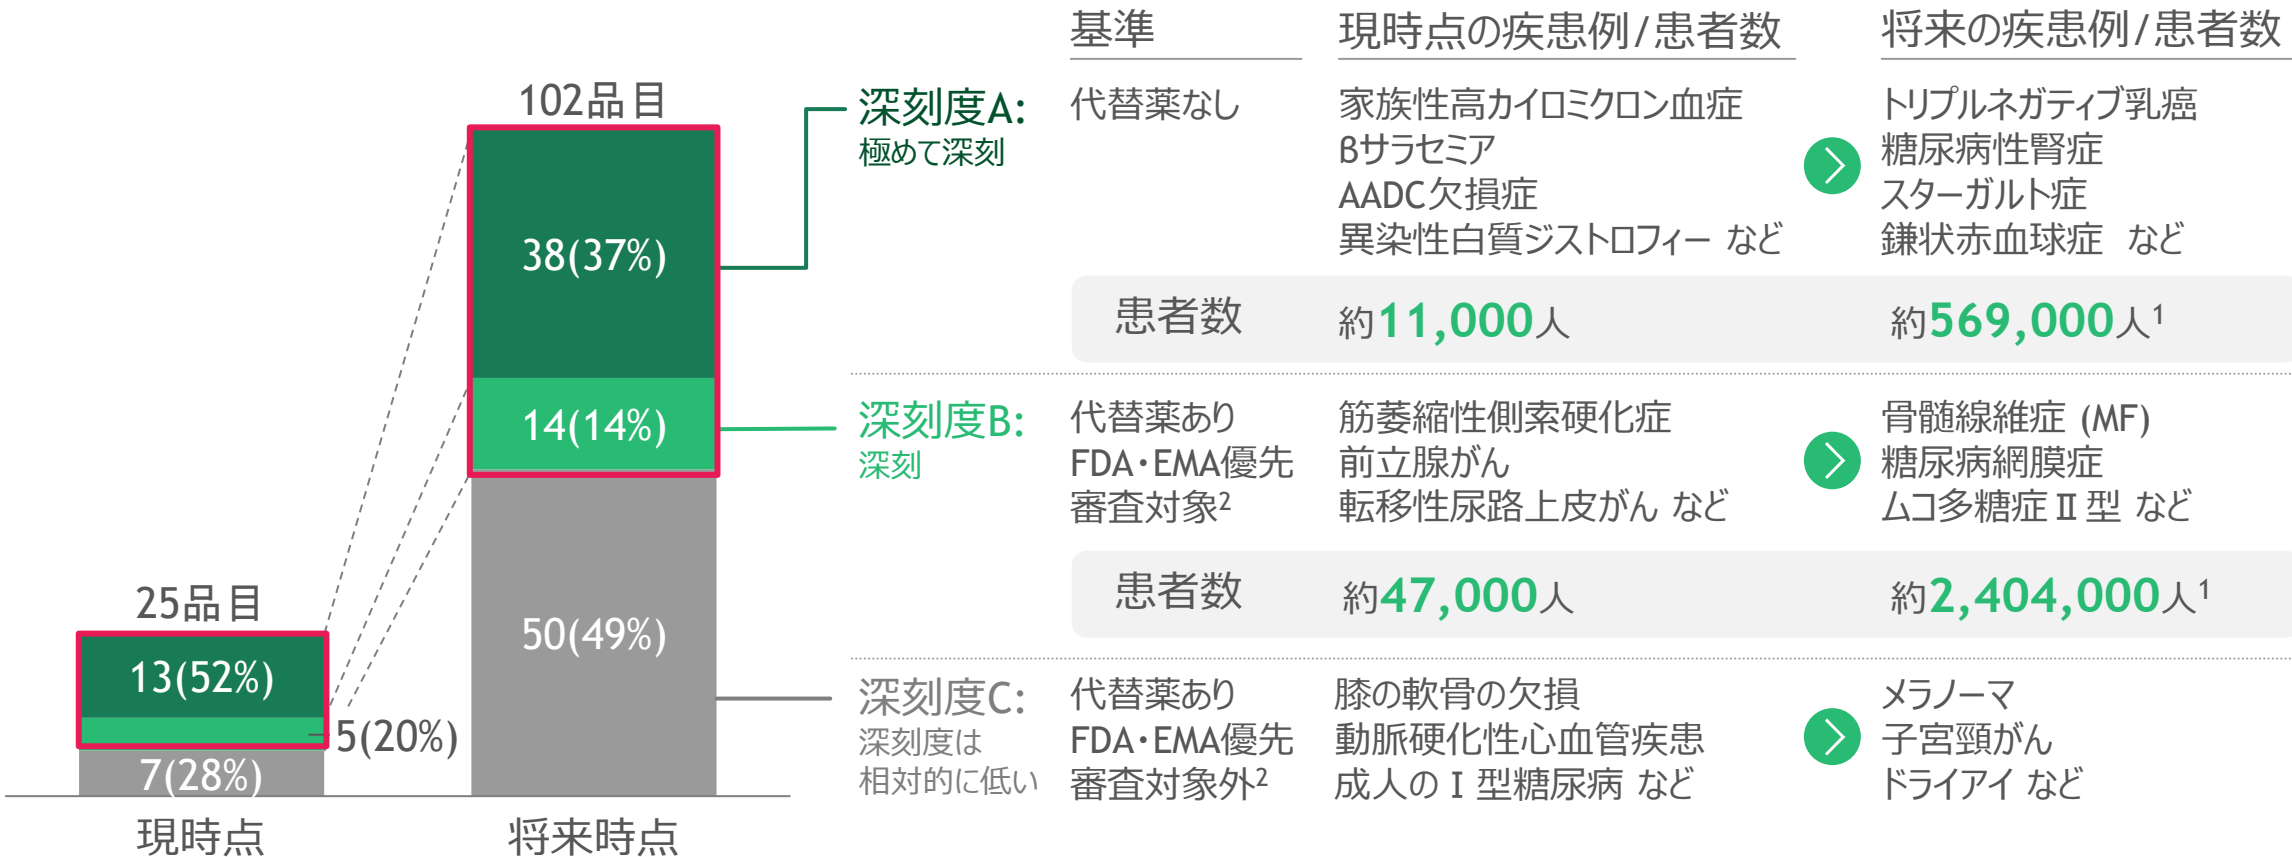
102品目

38(37%)

14(14%)

50(49%)

25品目

13(52%)

5(20%)

7(28%)

現時点

将来時点

| | 基準 | 現時点の疾患例/患者数 | 将来の疾患例/患者数 |
|---|---|---|---|
| 深刻度A: 極めて深刻 | 代替薬なし | 家族性高カイロミクロン血症 βサラセミア AADC欠損症 異染性白質ジストロフィー など | トリプルネガティブ乳癌 糖尿病性腎症 スターガルト症 鎌状赤血球症 など |
| | 患者数 | 約11,000人 | 約569,000人$^1$ |
| 深刻度B: 深刻 | 代替薬あり FDA・EMA優先審査対象$^2$ | 筋萎縮性側索硬化症 前立腺がん 転移性尿路上皮がん など | 骨髄線維症 (MF) 糖尿病網膜症 ムコ多糖症Ⅱ型 など |
| | 患者数 | 約47,000人 | 約2,404,000人$^1$ |
| 深刻度C: 深刻度は相対的に低い | 代替薬あり FDA・EMA優先審査対象外$^2$ | 膝の軟骨の欠損 動脈硬化性心血管疾患 成人のⅠ型糖尿病 など | メラノーマ 子宮頸がん ドライアイ など |